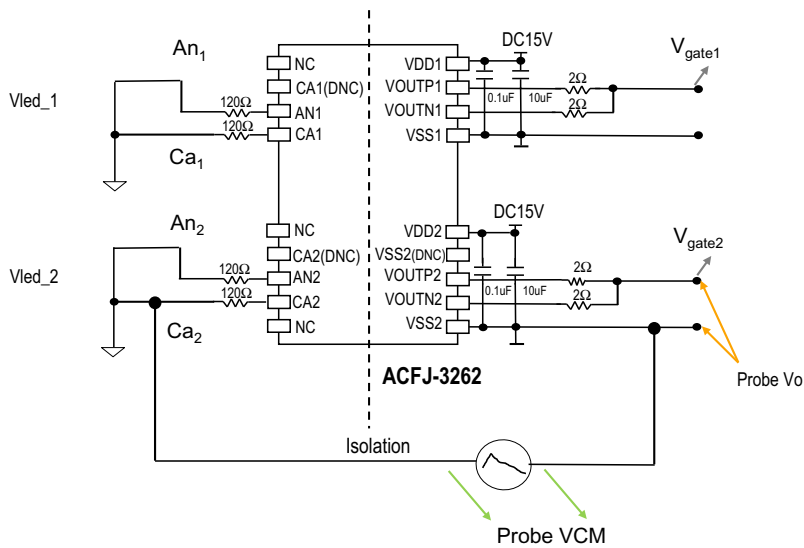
An$_1$

Vled_1

120Ω

120Ω

Ca$_1$

NC

CA1(DNC)

AN1

CA1

VDD1

VOUTP1

VOUTN1

VSS1

DC15V

0.1uF

10uF

2Ω

2Ω

V$_{gate1}$

An$_2$

Vled_2

120Ω

120Ω

Ca$_2$

NC

CA2(DNC)

AN2

CA2

NC

VDD2

VSS2(DNC)

VOUTP2

VOUTN2

VSS2

DC15V

0.1uF

10uF

2Ω

2Ω

V$_{gate2}$

Probe Vo

ACFJ-3262

Isolation

Probe VCM